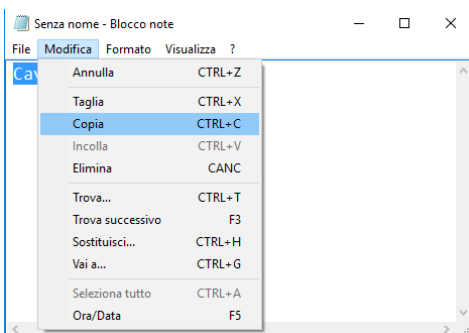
Senza nome - Blocco note

File Modifica Formato Visualizza ?

Cav

| | |
|---|---|
| Annulla | CTRL+Z |
| Taglia | CTRL+X |
| Copia | CTRL+C |
| Incolla | CTRL+V |
| Elimina | CANC |
| Trova... | CTRL+T |
| Trova successivo | F3 |
| Sostituisci... | CTRL+H |
| Vai a... | CTRL+G |
| Seleziona tutto | CTRL+A |
| Ora/Data | F5 |